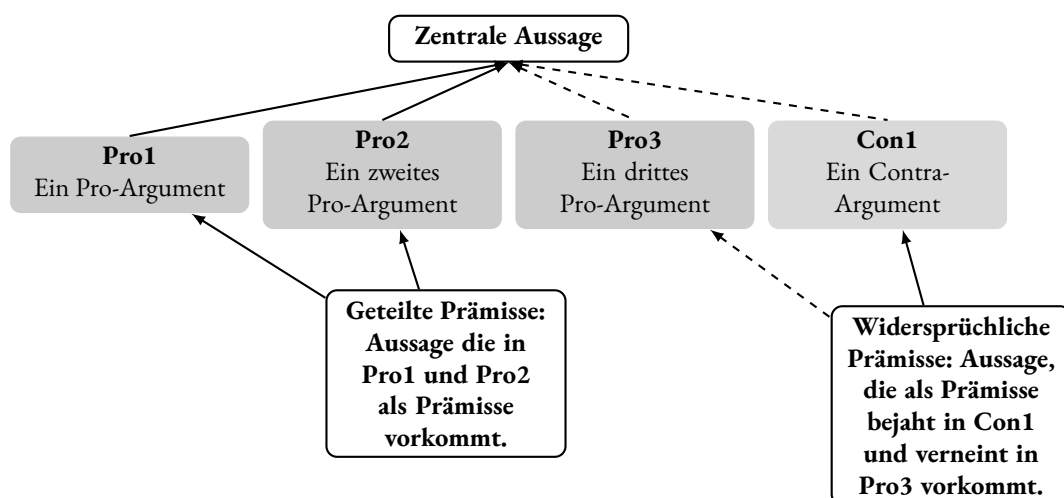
Zentrale Aussage

Pro1
Ein Pro-Argument

Pro2
Ein zweites Pro-Argument

Pro3
Ein drittes Pro-Argument

Con1
Ein Contra-Argument

Geteilte Prämisse: Aussage die in Pro1 und Pro2 als Prämisse vorkommt.

Widersprüchliche Prämisse: Aussage, die als Prämisse bejaht in Con1 und verneint in Pro3 vorkommt.